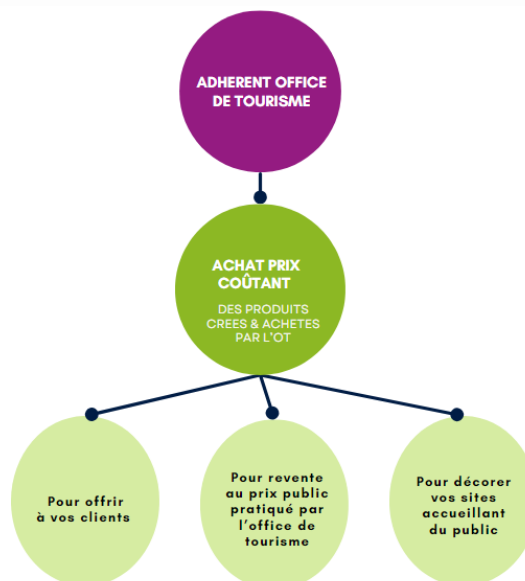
ADHERENT OFFICE DE TOURISME

ACHAT PRIX COÛTANT

DES PRODUITS CREES & ACHETES PAR L'OT

Pour offrir à vos clients

Pour revente au prix public pratiqué par l'office de tourisme

Pour décorer vos sites accueillant du public